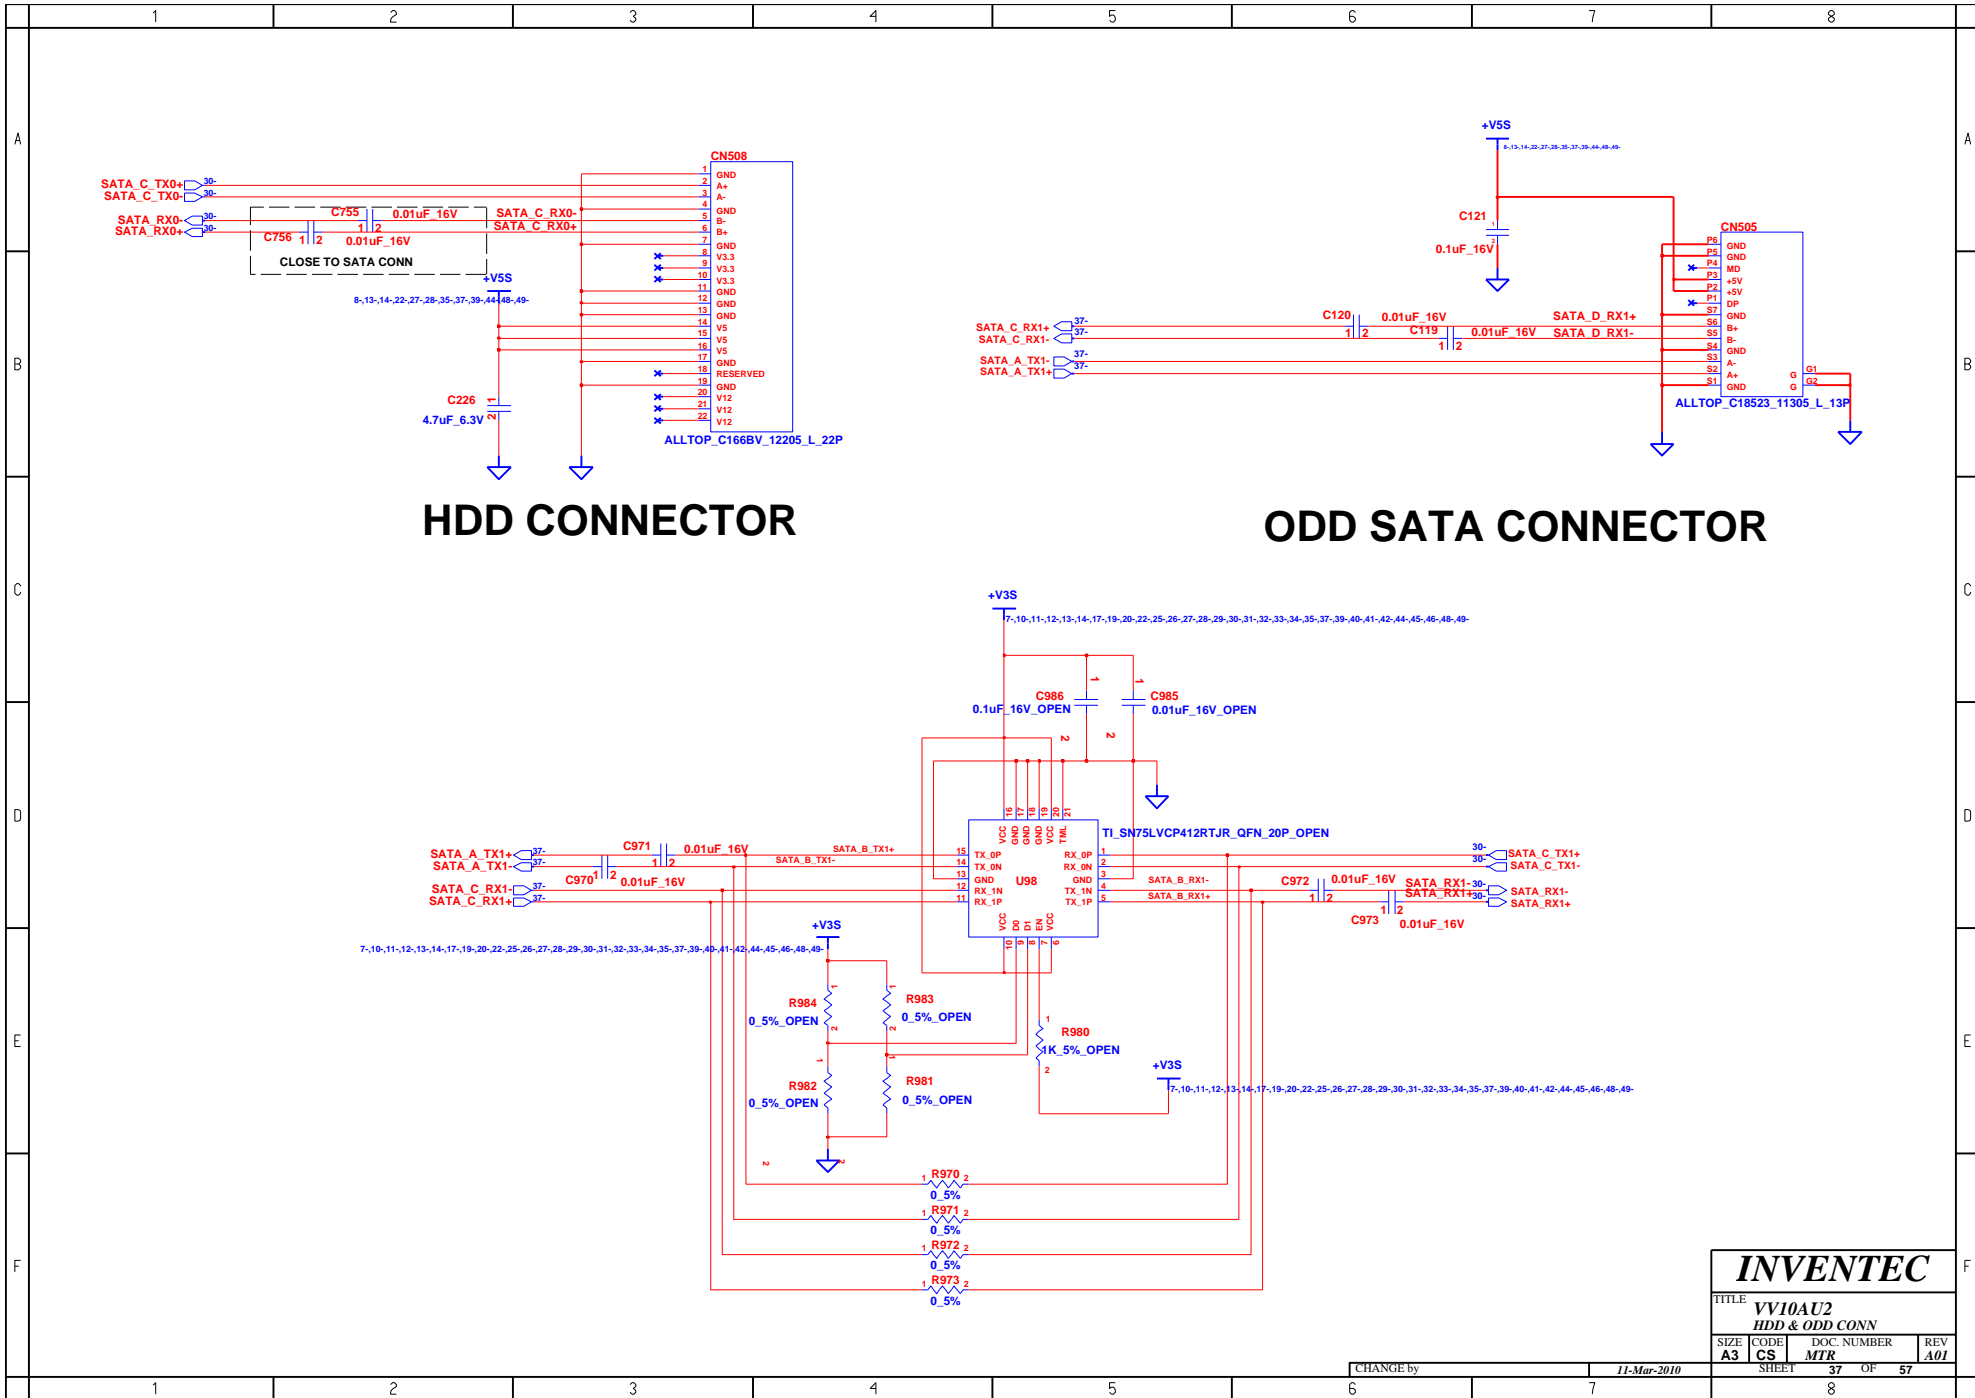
1 2 3 4 5 6 7 8

A

B

C

D

E

F

SATA_C_TX0+ 30-
SATA_C_TX0- 30-
SATA_RX0- 30-
SATA_RX0+ 30-
C755 0.01uF_16V
1 2
C756 1 2 0.01uF_16V
CLOSE TO SATA CONN
SATA_C_RX0-
SATA_C_RX0+
+V5S
8-,13-,14-,22-,27-,28-,35-,37-,39-,44-,48-,49-
C226 4.7uF_6.3V

CN508
1 GND
2 A+
3 A-
4 GND
5 B-
6 B+
7 GND
8 V3.3
9 V3.3
10 V3.3
11 GND
12 GND
13 GND
14 V5
15 V5
16 V5
17 GND
18 RESERVED
19 GND
20 V12
21 V12
22 V12
ALLTOP_C166BV_12205_L_22P

HDD CONNECTOR

+V5S
8-,13-,14-,22-,27-,28-,35-,37-,39-,44-,48-,49-
C121
0.1uF_16V
CN505
P6 GND
P5 GND
P4 MD
P3 +5V
P2 +5V
P1 DP
S7 GND
S6 B+
S5 B-
S4 GND
S3 A-
S2 A+
S1 GND
G G1
G G2
ALLTOP_C18523_11305_L_13P
SATA_C_RX1+ 37-
SATA_C_RX1- 37-
SATA_A_TX1- 37-
SATA_A_TX1+ 37-
C120 0.01uF_16V
1 2
C119 0.01uF_16V
1 2
SATA_D_RX1+
SATA_D_RX1-

ODD SATA CONNECTOR

+V3S
7-,10-,11-,12-,13-,14-,17-,19-,20-,22-,25-,26-,27-,28-,29-,30-,31-,32-,33-,34-,35-,37-,39-,40-,41-,42-,44-,45-,46-,48-,49-
C986 0.1uF_16V_OPEN
C985 0.01uF_16V_OPEN
TI_SN75LVCP412RTJR_QFN_20P_OPEN
U98
16 VCC 17 GND 18 GND 19 GND 20 VCC 21 TML
15 TX_0P
14 TX_0N
13 GND
12 RX_1N
11 RX_1P
1 RX_0P
2 RX_0N
3 GND
4 TX_1N
5 TX_1P
10 VCC 9 D0 8 D1 7 EN 6 VCC
SATA_A_TX1+ 37-
SATA_A_TX1- 37-
SATA_C_RX1- 37-
SATA_C_RX1+ 37-
C971 0.01uF_16V
1 2
C970 1 2 0.01uF_16V
SATA_B_TX1+
SATA_B_TX1-
SATA_B_RX1-
SATA_B_RX1+
C972 0.01uF_16V
1 2
C973 1 2 0.01uF_16V
SATA_RX1-
SATA_RX1+
30- SATA_C_TX1+
30- SATA_C_TX1-
30- SATA_RX1-
30- SATA_RX1+
+V3S
7-,10-,11-,12-,13-,14-,17-,19-,20-,22-,25-,26-,27-,28-,29-,30-,31-,32-,33-,34-,35-,37-,39-,40-,41-,42-,44-,45-,46-,48-,49-
R984 0_5%_OPEN
R983 0_5%_OPEN
R982 0_5%_OPEN
R981 0_5%_OPEN
R980 1K_5%_OPEN
+V3S
7-,10-,11-,12-,13-,14-,17-,19-,20-,22-,25-,26-,27-,28-,29-,30-,31-,32-,33-,34-,35-,37-,39-,40-,41-,42-,44-,45-,46-,48-,49-
R970 0_5%
R971 0_5%
R972 0_5%
R973 0_5%

INVENTEC
TITLE VV10AU2
HDD & ODD CONN
SIZE A3 CODE CS DOC. NUMBER MTR REV A01
CHANGE by 11-Mar-2010 SHEET 37 OF 57